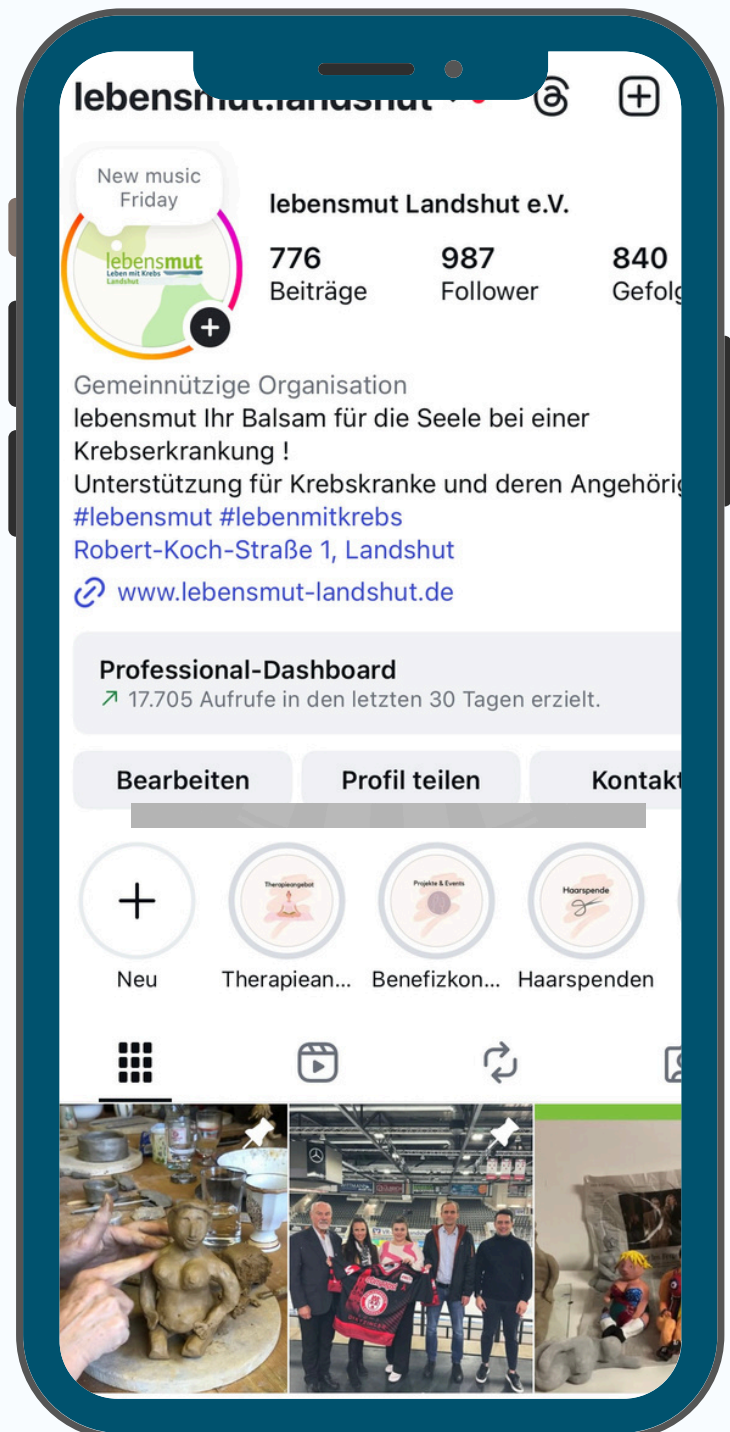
lebensmut.landshut

New music Friday

lebensmut Leben mit Krebs Landshut

lebensmut Landshut e.V.

776 Beiträge
987 Follower
840 Gefolg

Gemeinnützige Organisation
lebensmut Ihr Balsam für die Seele bei einer Krebserkrankung !
Unterstützung für Krebskranke und deren Angehörig
#lebensmut #lebenmitkrebs
Robert-Koch-Straße 1, Landshut
www.lebensmut-landshut.de

Professional-Dashboard
17.705 Aufrufe in den letzten 30 Tagen erzielt.

Bearbeiten
Profil teilen
Kontakt

Therapieangebot
Projekte & Events
Haarspende

Neu
Therapiean...
Benefizkon...
Haarspenden